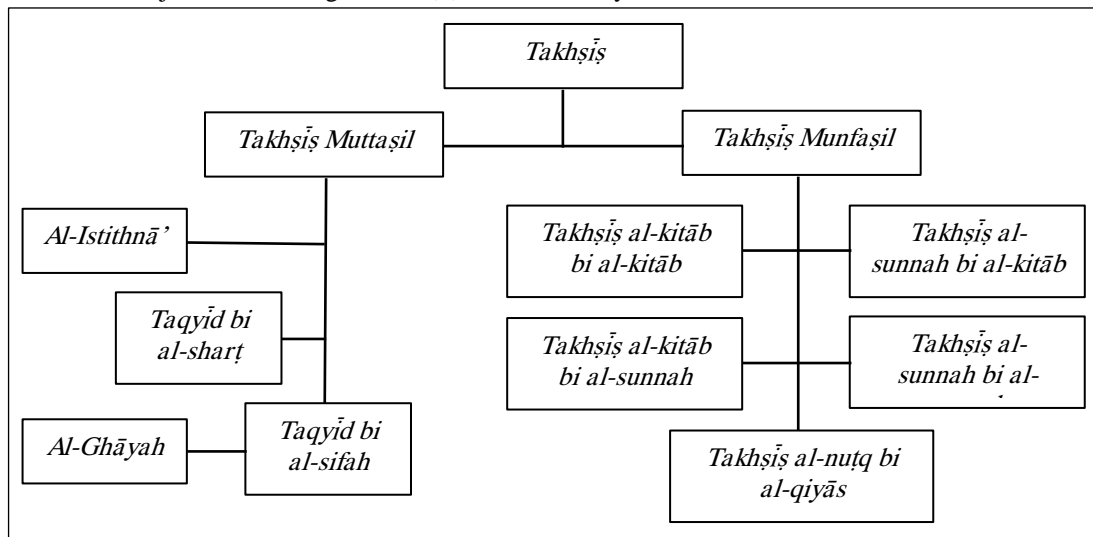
Takhṣīṣ

Takhṣīṣ Muttaṣil

Takhṣīṣ Munfaṣil

Al-Istithnā'

Taqyīd bi al-sharṭ

Al-Ghāyah

Taqyīd bi al-sifah

Takhṣīṣ al-kitāb bi al-kitāb

Takhṣīṣ al-sunnah bi al-kitāb

Takhṣīṣ al-kitāb bi al-sunnah

Takhṣīṣ al-sunnah bi al-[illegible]

Takhṣīṣ al-nuṭq bi al-qiyās